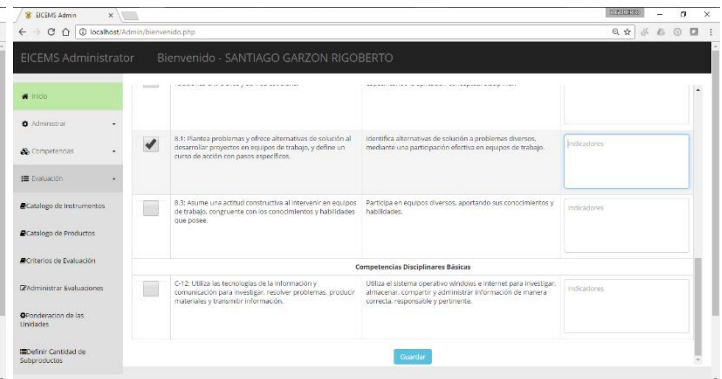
EICEMS Admin

localhost/Admin/bienvenido.php

EICEMS Administrator Bienvenido - SANTIAGO GARZON RIGOBERTO

Inicio

Administrar

Competencias

Evaluacion

Catalogo de Instrumentos

Catalogo de Productos

Criterios de Evaluación

Administrar Evaluaciones

Ponderacion de las Unidades

Definir Cantidad de Subproductos

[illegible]

8.1: Plantea problemas y ofrece alternativas de solución al desarrollar proyectos en equipos de trabajo, y define un curso de acción con pasos específicos.

Identifica alternativas de solución a problemas diversos, mediante una participación efectiva en equipos de trabajo.

Indicadores

8.3: Asume una actitud constructiva al intervenir en equipos de trabajo, congruente con los conocimientos y habilidades que posee.

Participa en equipos diversos, aportando sus conocimientos y habilidades.

Indicadores

Competencias Disciplinares Básicas

C-12: Utiliza las tecnologías de la información y comunicación para investigar, resolver problemas, producir materiales y transmitir información.

Utiliza el sistema operativo windows e internet para investigar, almacenar, compartir y administrar información de manera correcta, responsable y pertinente.

Indicadores

Guardar